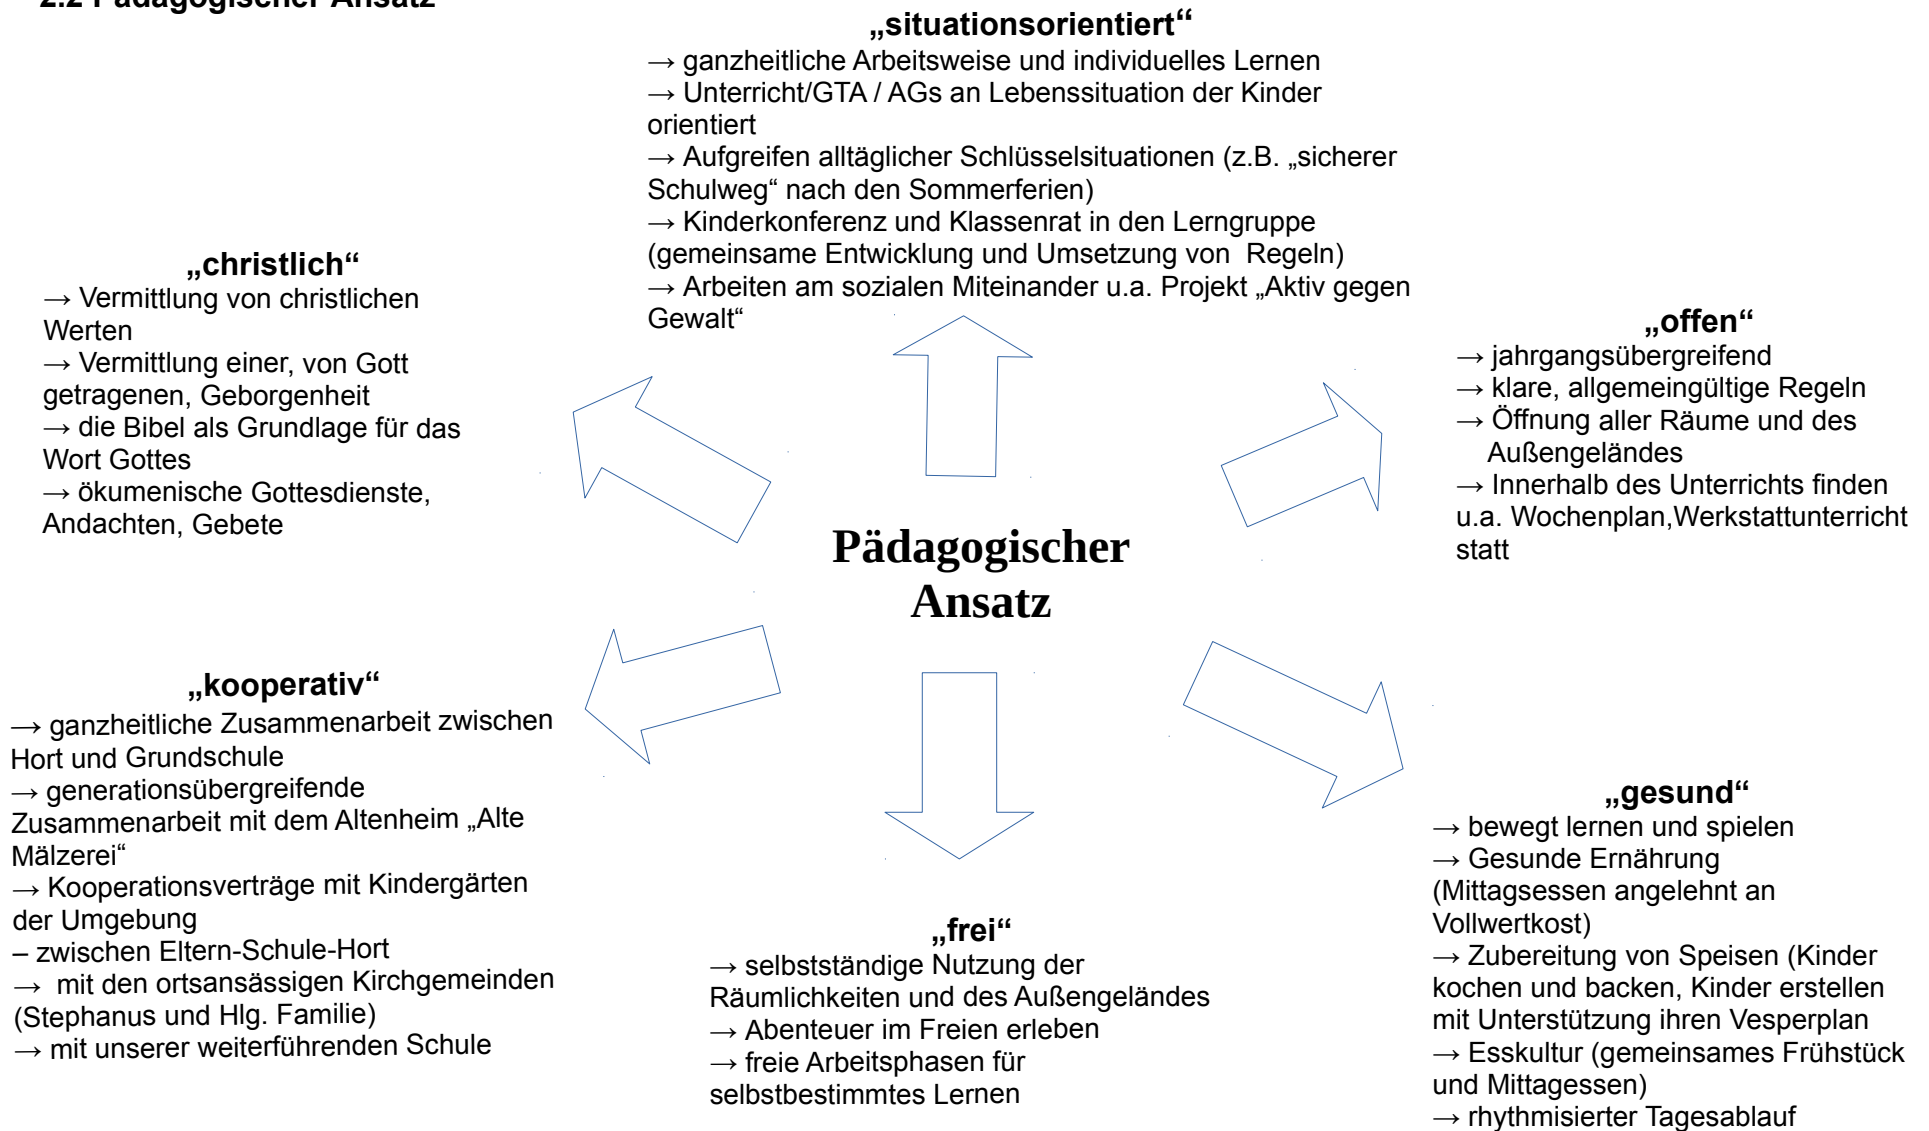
2.2 Pädagogischer Ansatz

**„situationsorientiert“**
→ ganzheitliche Arbeitsweise und individuelles Lernen
→ Unterricht/GTA / AGs an Lebenssituation der Kinder orientiert
→ Aufgreifen alltäglicher Schlüsselsituationen (z.B. „sicherer Schulweg“ nach den Sommerferien)
→ Kinderkonferenz und Klassenrat in den Lerngruppe (gemeinsame Entwicklung und Umsetzung von Regeln)
→ Arbeiten am sozialen Miteinander u.a. Projekt „Aktiv gegen Gewalt“

**„christlich“**
→ Vermittlung von christlichen Werten
→ Vermittlung einer, von Gott getragenen, Geborgenheit
→ die Bibel als Grundlage für das Wort Gottes
→ ökumenische Gottesdienste, Andachten, Gebete

**„offen“**
→ jahrgangsübergreifend
→ klare, allgemeingültige Regeln
→ Öffnung aller Räume und des Außengeländes
→ Innerhalb des Unterrichts finden u.a. Wochenplan,Werkstattunterricht statt

**Pädagogischer Ansatz**

**„kooperativ“**
→ ganzheitliche Zusammenarbeit zwischen Hort und Grundschule
→ generationsübergreifende Zusammenarbeit mit dem Altenheim „Alte Mälzerei“
→ Kooperationsverträge mit Kindergärten der Umgebung
– zwischen Eltern-Schule-Hort
→ mit den ortsansässigen Kirchgemeinden (Stephanus und Hlg. Familie)
→ mit unserer weiterführenden Schule

**„gesund“**
→ bewegt lernen und spielen
→ Gesunde Ernährung (Mittagsessen angelehnt an Vollwertkost)
→ Zubereitung von Speisen (Kinder kochen und backen, Kinder erstellen mit Unterstützung ihren Vesperplan
→ Esskultur (gemeinsames Frühstück und Mittagessen)
→ rhythmisierter Tagesablauf

**„frei“**
→ selbstständige Nutzung der Räumlichkeiten und des Außengeländes
→ Abenteuer im Freien erleben
→ freie Arbeitsphasen für selbstbestimmtes Lernen